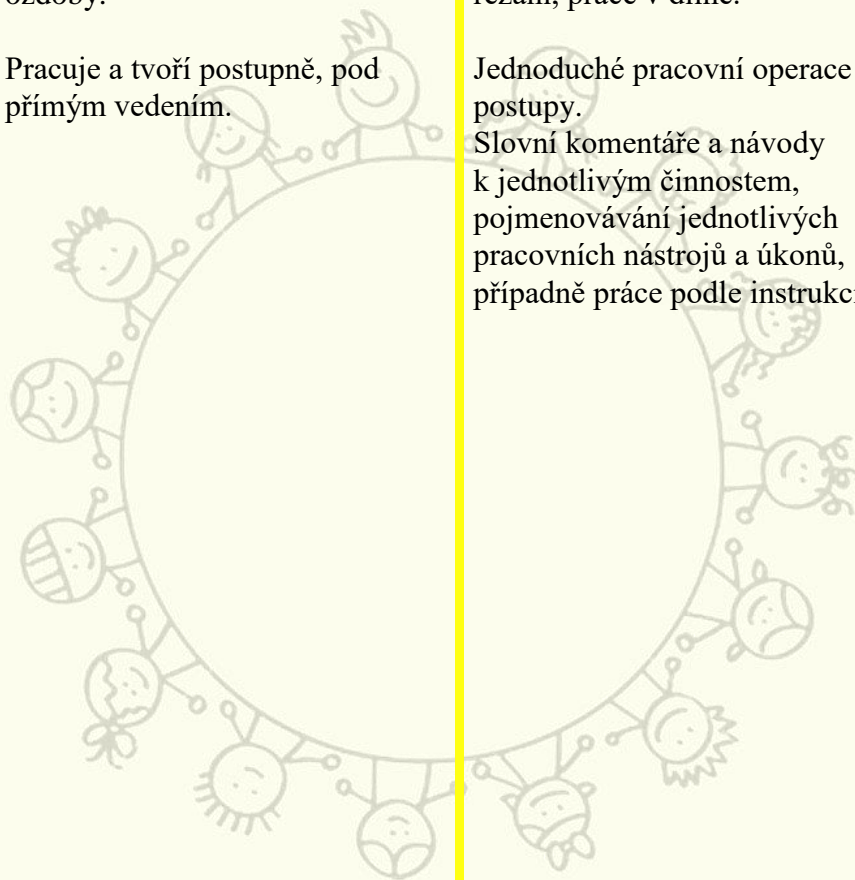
ozdoby.

Pracuje a tvoří postupně, pod přímým vedením.

řezání, práce v dílně.

Jednoduché pracovní operace a postupy.
Slovní komentáře a návody k jednotlivým činnostem, pojmenovávání jednotlivých pracovních nástrojů a úkonů, případně práce podle instrukc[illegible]